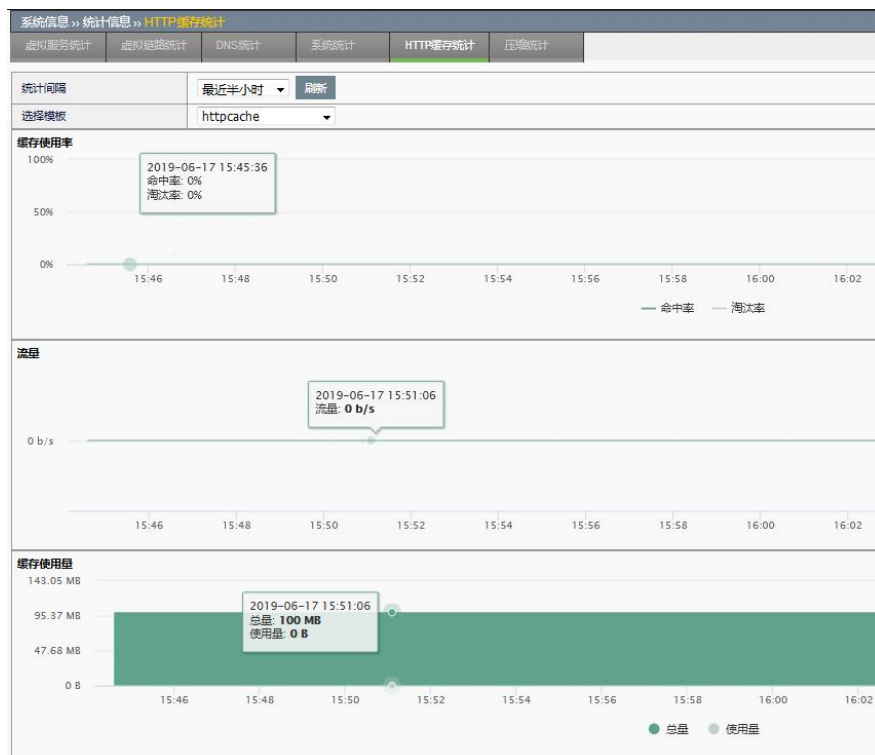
系统信息 » 统计信息 » HTTP缓存统计

虚拟服务统计 | 虚拟链路统计 | DNS统计 | 系统统计 | HTTP缓存统计 | 压缩统计

统计间隔 | 最近半小时 | 刷新
选择模板 | httpcache

缓存使用率
100%
50%
0%
2019-06-17 15:45:36
命中率: 0%
淘汰率: 0%
15:46 15:48 15:50 15:52 15:54 15:56 15:58 16:00 16:02
命中率 淘汰率

流量
0 b/s
2019-06-17 15:51:06
流量: 0 b/s
15:46 15:48 15:50 15:52 15:54 15:56 15:58 16:00 16:02

缓存使用量
143.05 MB
95.37 MB
47.68 MB
0 B
2019-06-17 15:51:06
总量: 100 MB
使用量: 0 B
15:46 15:48 15:50 15:52 15:54 15:56 15:58 16:00 16:02
总量 使用量